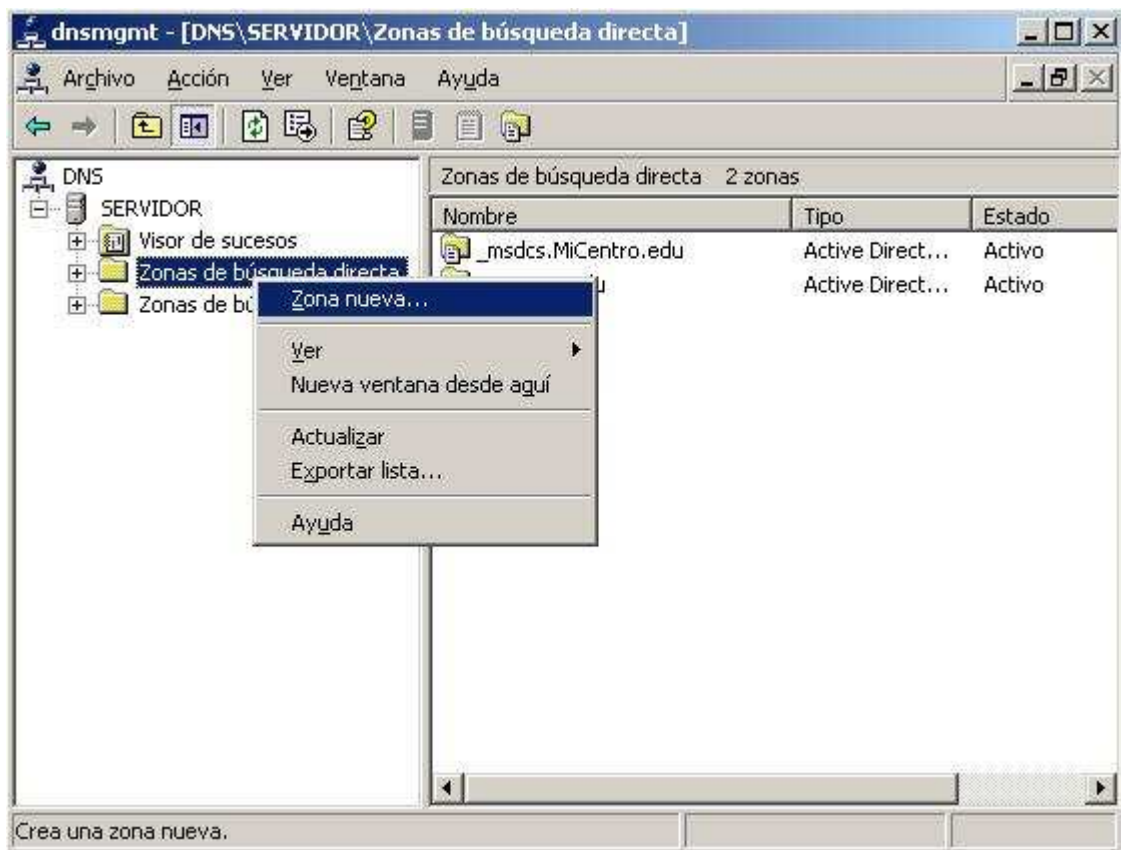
dnsmgmt - [DNS\SERVIDOR\Zonas de búsqueda directa]

Archivo Acción Ver Ventana Ayuda

DNS
SERVIDOR
Visor de sucesos
Zonas de búsqueda directa
Zonas de bú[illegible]

Zona nueva...
Ver
Nueva ventana desde aquí
Actualizar
Exportar lista...
Ayuda

Zonas de búsqueda directa 2 zonas

| Nombre | Tipo | Estado |
|---|---|---|
| _msdcs.MiCentro.edu | Active Direct... | Activo |
| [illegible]u | Active Direct... | Activo |

Crea una zona nueva.